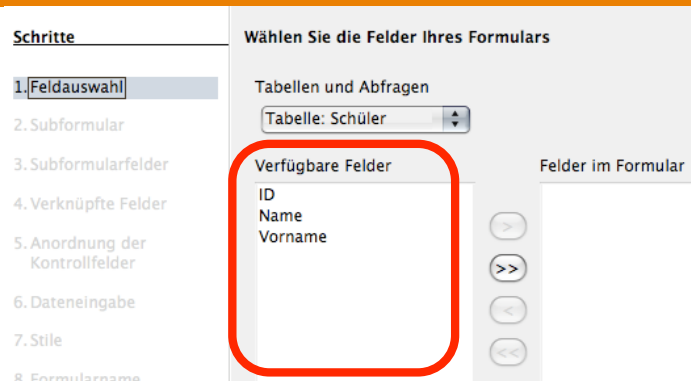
Schritte

1. Feldauswahl

2. Subformular

3. Subformularfelder

4. Verknüpfte Felder

5. Anordnung der Kontrollfelder

6. Dateneingabe

7. Stile

8. Formularname

Wählen Sie die Felder Ihres Formulars

Tabellen und Abfragen

Tabelle: Schüler

Verfügbare Felder

ID
Name
Vorname

Felder im Formular

>

>>

<

<<